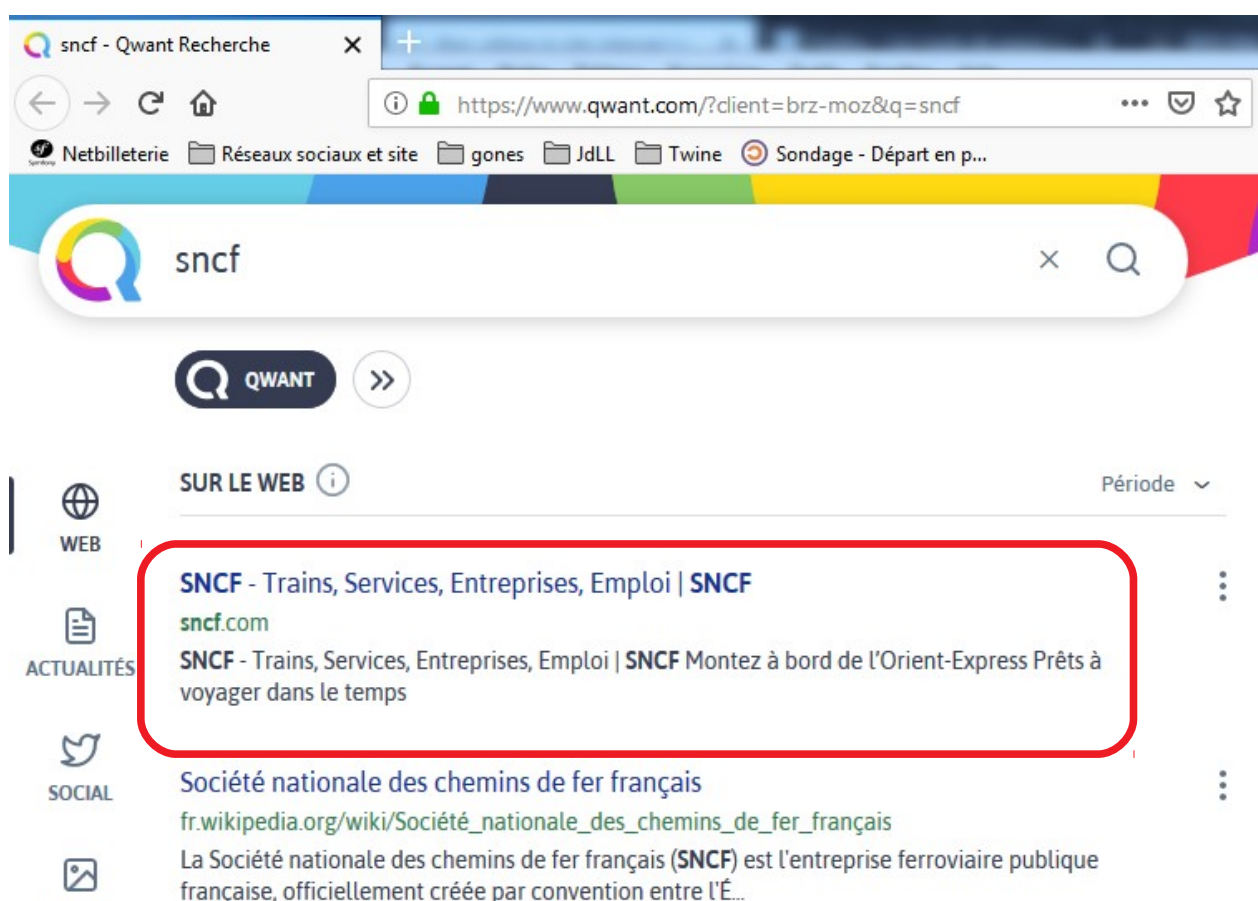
sncf - Qwant Recherche ×

https://www.qwant.com/?client=brz-moz&q=sncf

Netbilleterie Réseaux sociaux et site gones JdLL Twine Sondage - Départ en p...

sncf

QWANT

SUR LE WEB

Période

WEB

ACTUALITÉS

SOCIAL

SNCF - Trains, Services, Entreprises, Emploi | SNCF

sncf.com

SNCF - Trains, Services, Entreprises, Emploi | SNCF Montez à bord de l'Orient-Express Prêts à voyager dans le temps

Société nationale des chemins de fer français

fr.wikipedia.org/wiki/Société_nationale_des_chemins_de_fer_français

La Société nationale des chemins de fer français (SNCF) est l'entreprise ferroviaire publique française, officiellement créée par convention entre l'É...